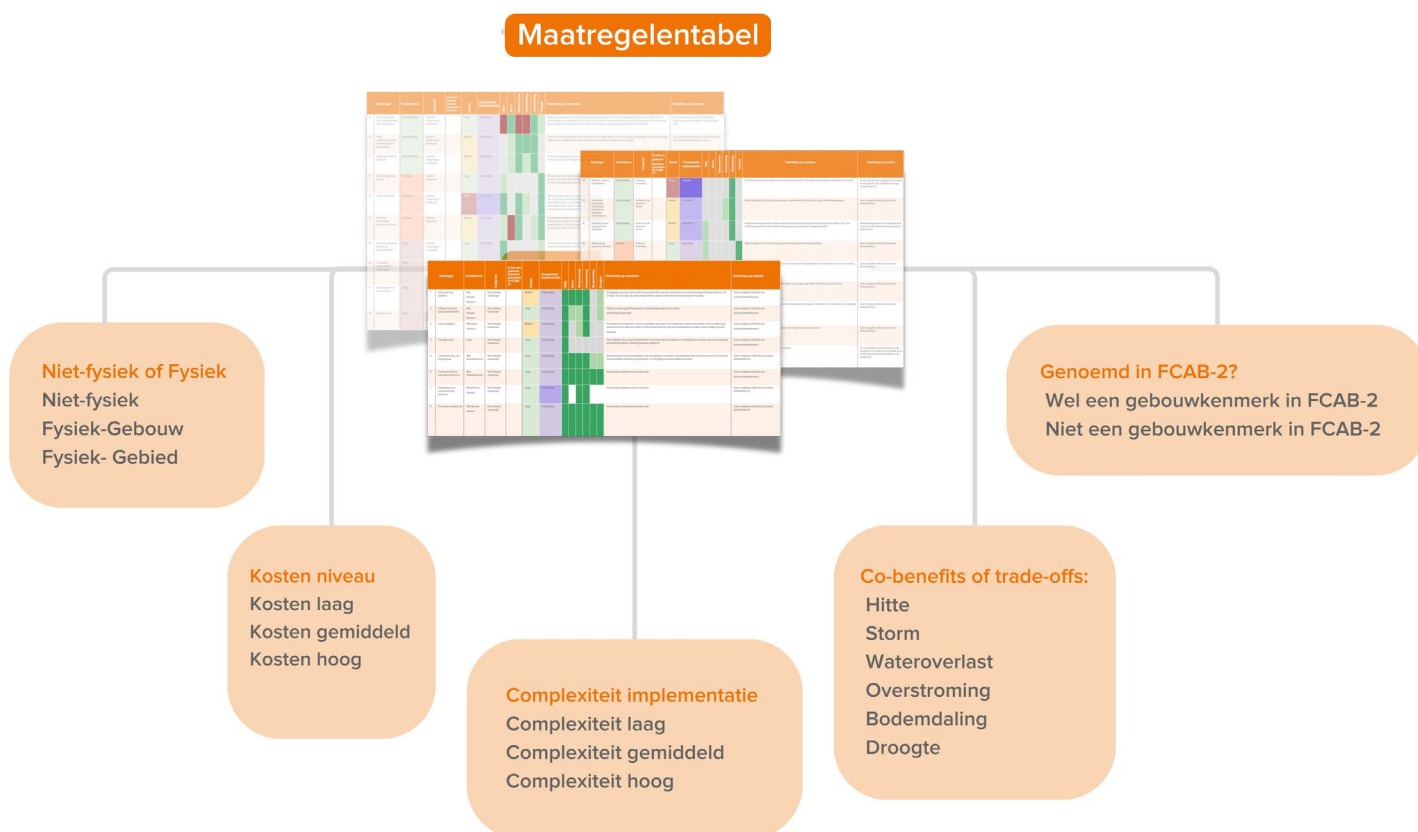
Maatregelentabel

Niet-fysiek of Fysiek
Niet-fysiek
Fysiek-Gebouw
Fysiek- Gebied

Kosten niveau
Kosten laag
Kosten gemiddeld
Kosten hoog

Complexiteit implementatie
Complexiteit laag
Complexiteit gemiddeld
Complexiteit hoog

Co-benefits of trade-offs:
Hitte
Storm
Wateroverlast
Overstroming
Bodemdaling
Droogte

Genoemd in FCAB-2?
Wel een gebouwkenmerk in FCAB-2
Niet een gebouwkenmerk in FCAB-2